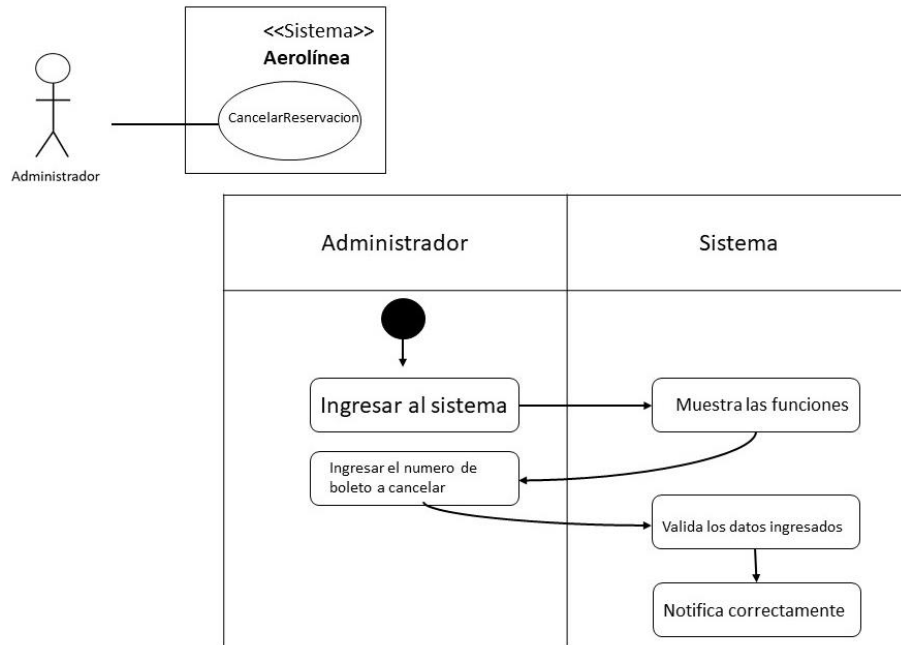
<<Sistema>>
Aerolínea

CancelarReservacion

Administrador

| Administrador | Sistema |
|---|---|
| Ingresar al sistema | Muestra las funciones |
| Ingresar el numero de boleto a cancelar | Valida los datos ingresados |
| | Notifica correctamente |